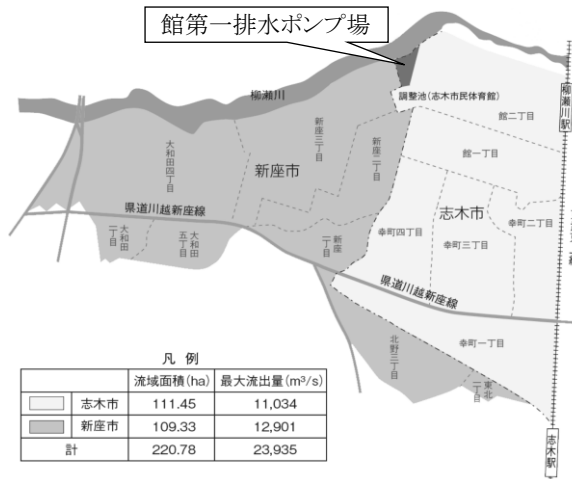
館第一排水ポンプ場

柳瀬川

調整池(志木市民体育館)

柳瀬川駅

館二丁目

館一丁目

大和田四丁目

新座三丁目

新座二丁目

新座市

県道川越新座線

大和田一丁目

大和田五丁目

大和田二丁目

新座一丁目

志木市

幸町四丁目

幸町三丁目

幸町二丁目

県道川越新座線

幸町一丁目

北野三丁目

東北二丁目

志木駅

凡 例

| | 流域面積(ha) | 最大流出量($m^3/s$) |
|---|---|---|
| 志木市 | 111.45 | 11,034 |
| 新座市 | 109.33 | 12,901 |
| 計 | 220.78 | 23,935 |